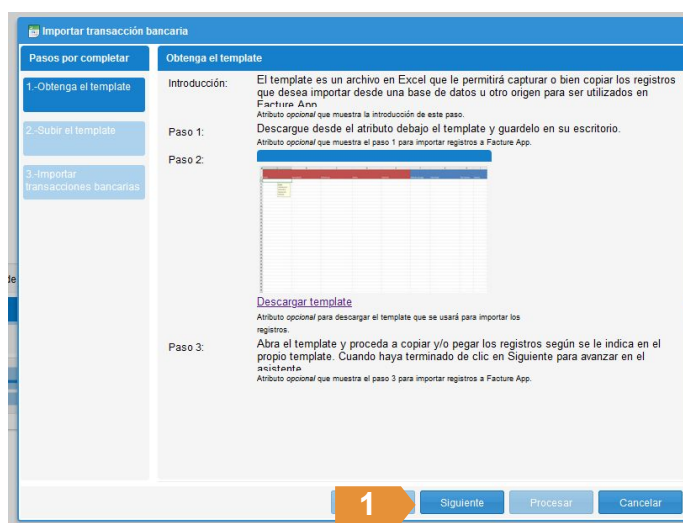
Importar transacción bancaria

Pasos por completar

1.-Obtenga el template

2.-Subir el template

3.-Importar transacciones bancarias

Obtenga el template

Introducción: El template es un archivo en Excel que le permitirá capturar o bien copiar los registros que desea importar desde una base de datos u otro origen para ser utilizados en Facture App.
Atributo *opcional* que muestra la introducción de este paso.

Paso 1: Descargue desde el atributo debajo el template y guardelo en su escritorio.
Atributo *opcional* que muestra el paso 1 para importar registros a Facture App.

Paso 2:

Descargar template
Atributo *opcional* para descargar el template que se usará para importar los registros.

Paso 3: Abra el template y proceda a copiar y/o pegar los registros según se le indica en el propio template. Cuando haya terminado de clic en Siguiente para avanzar en el asistente.
Atributo *opcional* que muestra el paso 3 para importar registros a Facture App.

1

Siguiente Procesar Cancelar

de